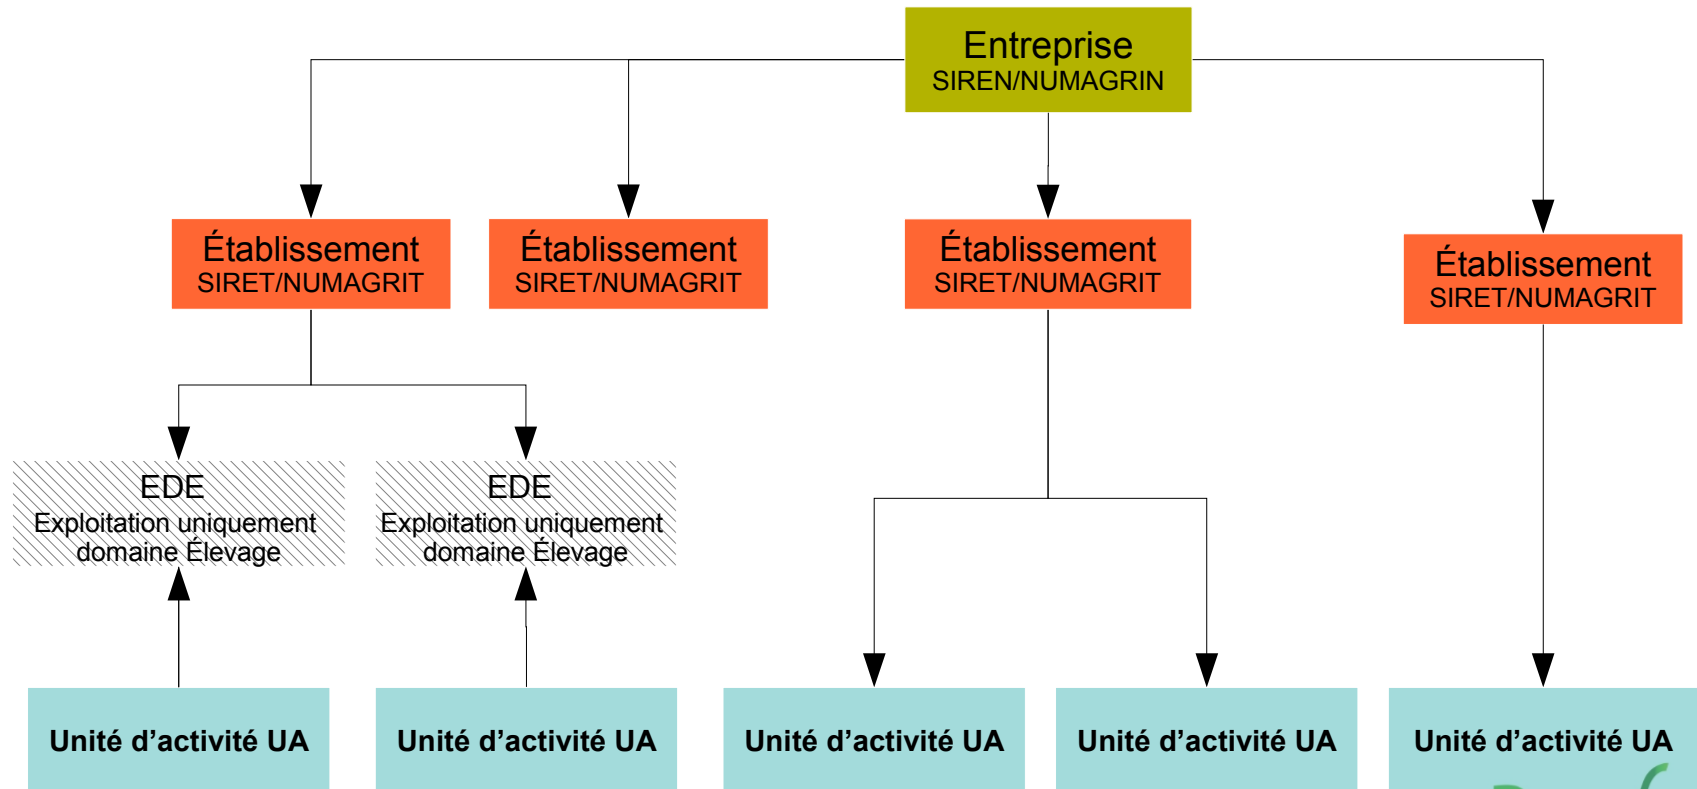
Entreprise
SIREN/NUMAGRIN

Établissement
SIRET/NUMAGRIT

Établissement
SIRET/NUMAGRIT

Établissement
SIRET/NUMAGRIT

Établissement
SIRET/NUMAGRIT

EDE
Exploitation uniquement domaine Élevage

EDE
Exploitation uniquement domaine Élevage

Unité d'activité UA

Unité d'activité UA

Unité d'activité UA

Unité d'activité UA

Unité d'activité UA